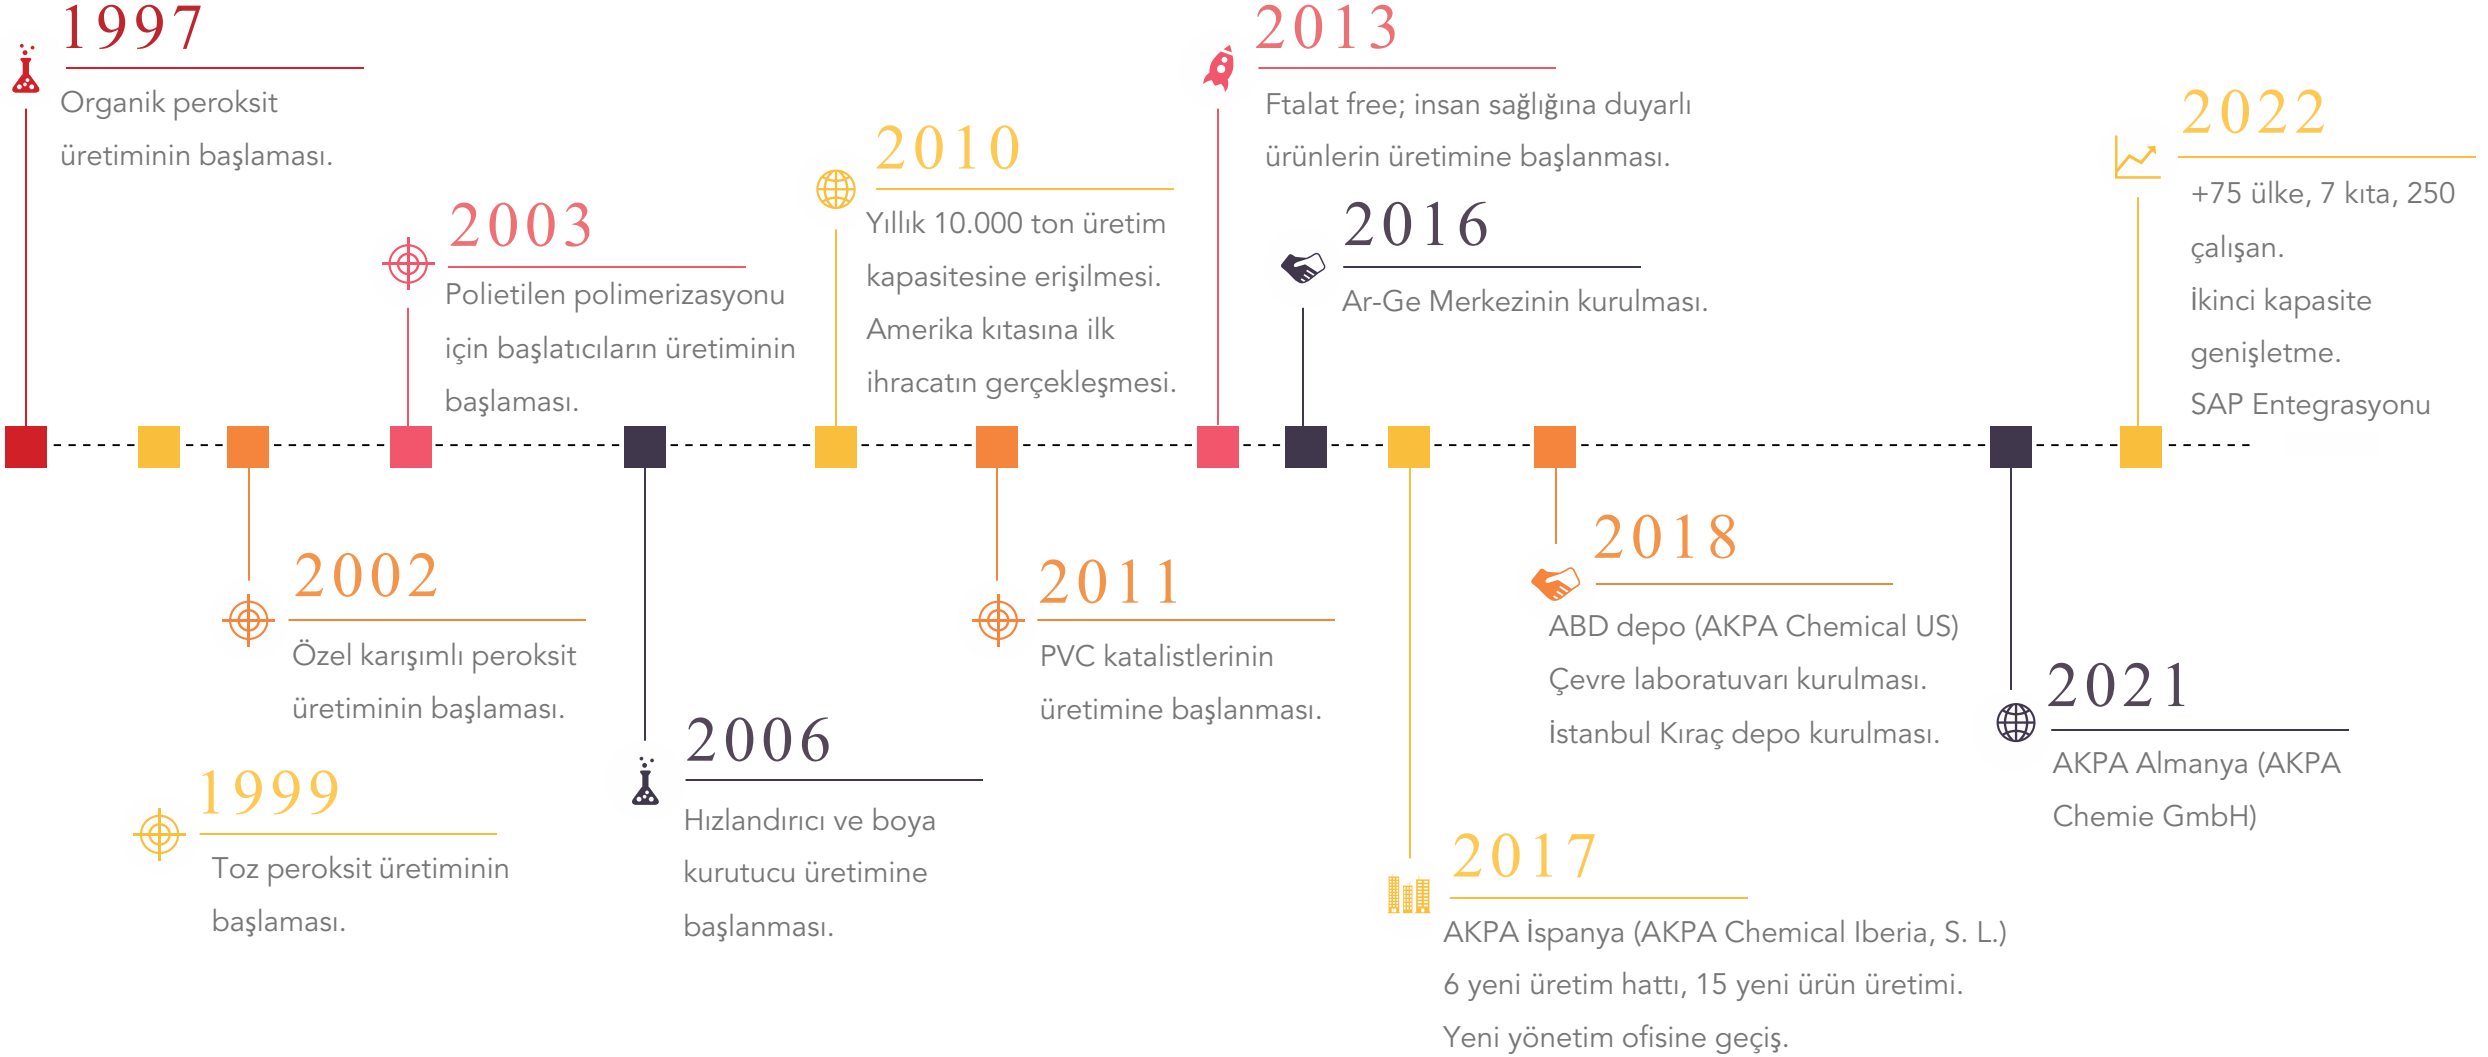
1997
Organik peroksit üretiminin başlaması.

1999
Toz peroksit üretiminin başlaması.

2002
Özel karışımlı peroksit üretiminin başlaması.

2003
Polietilen polimerizasyonu için başlatıcıların üretiminin başlaması.

2006
Hızlandırıcı ve boya kurutucu üretimine başlanması.

2010
Yıllık 10.000 ton üretim kapasitesine erişilmesi. Amerika kıtasına ilk ihracatın gerçekleşmesi.

2011
PVC katalistlerinin üretimine başlanması.

2013
Ftalat free; insan sağlığına duyarlı ürünlerin üretimine başlanması.

2016
Ar-Ge Merkezinin kurulması.

2017
AKPA İspanya (AKPA Chemical Iberia, S. L.)
6 yeni üretim hattı, 15 yeni ürün üretimi.
Yeni yönetim ofisine geçiş.

2018
ABD depo (AKPA Chemical US)
Çevre laboratuvarı kurulması.
İstanbul Kıraç depo kurulması.

2021
AKPA Almanya (AKPA Chemie GmbH)

2022
+75 ülke, 7 kıta, 250 çalışan.
İkinci kapasite genişletme.
SAP Entegrasyonu